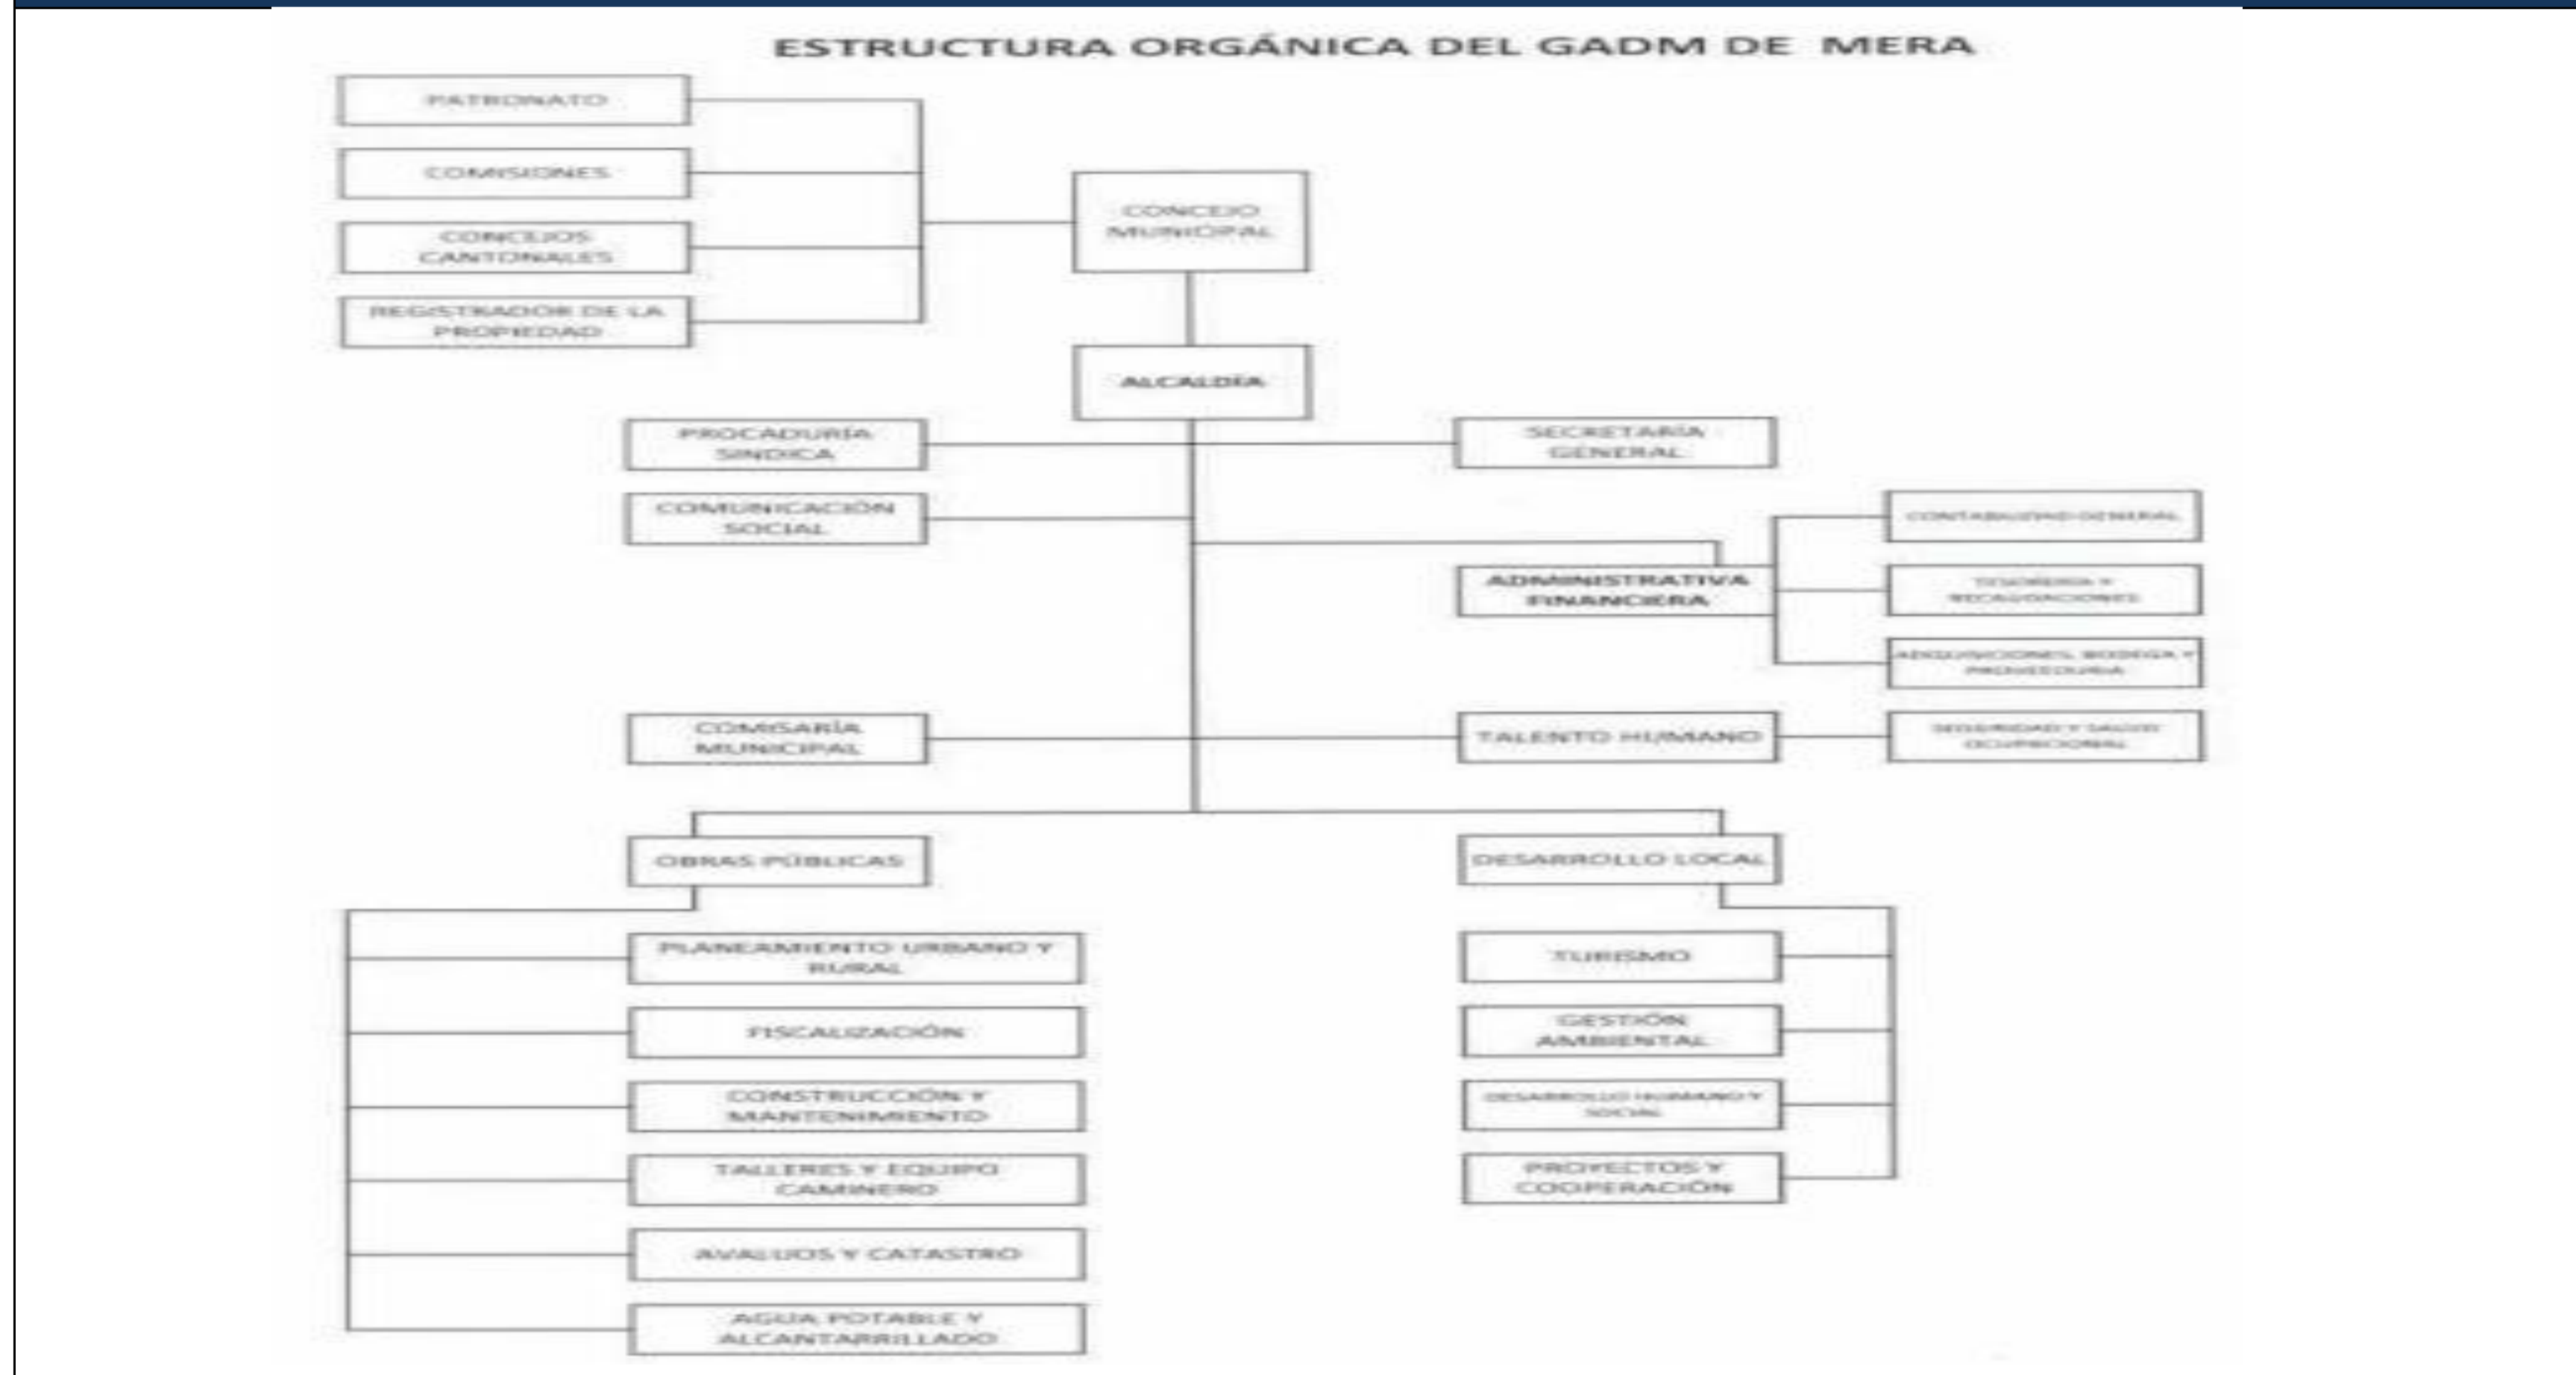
ESTRUCTURA ORGÁNICA DEL GADM DE MERA

PATRONATO

COMISIONES

CONCEJOS CANTONALES

REGISTRADOR DE LA PROPIEDAD

CONCEJO MUNICIPAL

ALCALDÍA

PROCADURÍA SINDICA

SECRETARÍA GENERAL

COMUNICACIÓN SOCIAL

CONTABILIDAD GENERAL

ADMINISTRATIVA FINANCIERA

TESORERÍA Y RECAUDACIONES

ADQUISICIONES, BODEGA Y PROVEEDURÍA

COMISARÍA MUNICIPAL

TALENTO HUMANO

SEGURIDAD Y SALUD OCUPACIONAL

OBRAS PÚBLICAS

DESARROLLO LOCAL

PLANEAMIENTO URBANO Y RURAL

FISCALIZACIÓN

CONSTRUCCIÓN Y MANTENIMIENTO

TALLERES Y EQUIPO CAMINERO

AVALUOS Y CATASTRO

AGUA POTABLE Y ALCANTARRILLADO

TURISMO

GESTIÓN AMBIENTAL

DESARROLLO HUMANO Y SOCIAL

PROYECTOS Y COOPERACIÓN